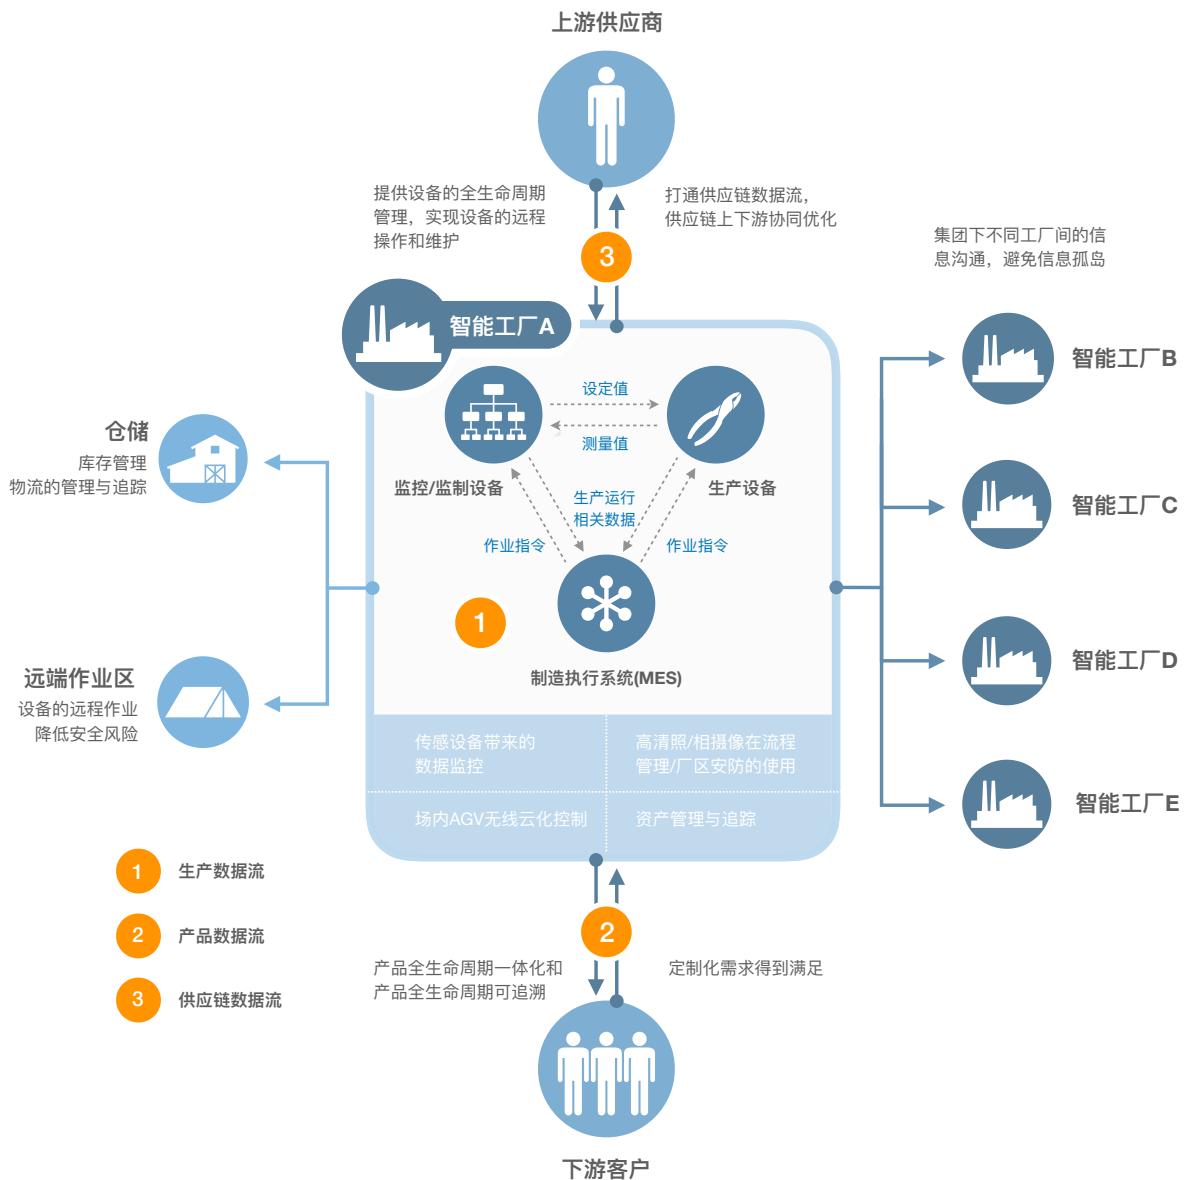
上游供应商

提供设备的全生命周期管理，实现设备的远程操作和维护

3

打通供应链数据流，供应链上下游协同优化

集团下不同工厂间的信息沟通，避免信息孤岛

智能工厂A

设定值

测量值

监控/监制设备

生产设备

生产运行相关数据

作业指令

作业指令

1

制造执行系统(MES)

传感设备带来的数据监控

高清照/相摄像在流程管理/厂区安防的使用

场内AGV无线云化控制

资产管理与追踪

仓储

库存管理
物流的管理与追踪

远端作业区

设备的远程作业
降低安全风险

智能工厂B

智能工厂C

智能工厂D

智能工厂E

1 生产数据流

2 产品数据流

3 供应链数据流

2

产品全生命周期一体化和产品全生命周期可追溯

定制化需求得到满足

下游客户